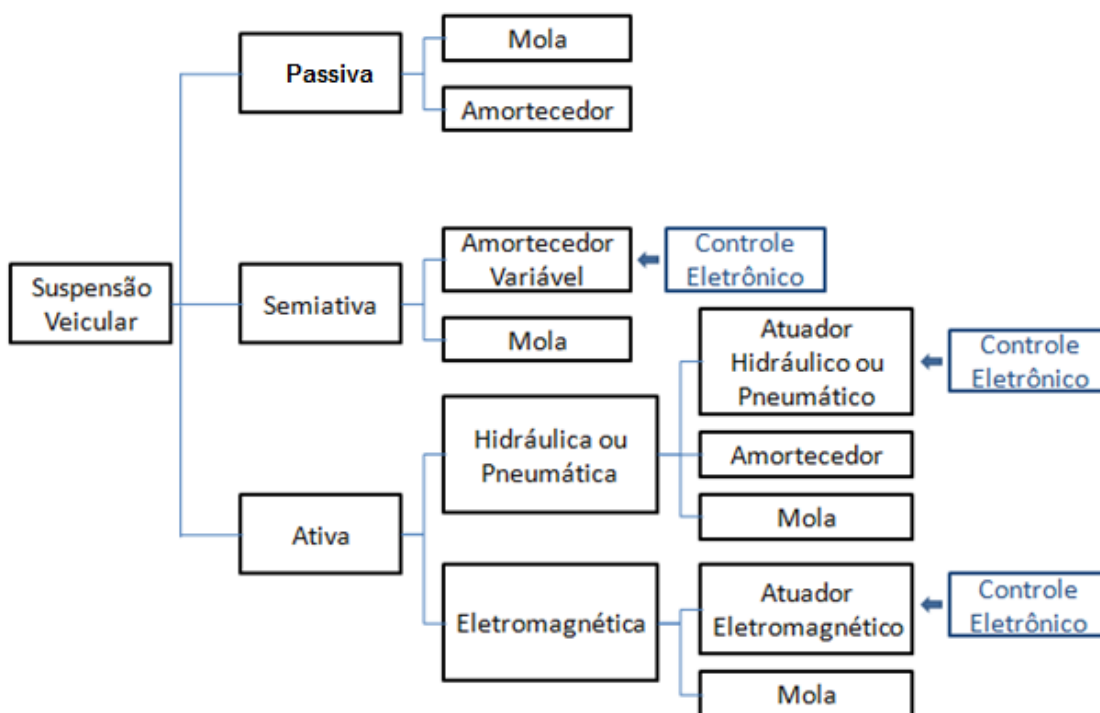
Suspensão Veicular

Passiva

Mola

Amortecedor

Semiativa

Amortecedor Variável

Controle Eletrônico

Mola

Ativa

Hidráulica ou Pneumática

Atuador Hidráulico ou Pneumático

Controle Eletrônico

Amortecedor

Mola

Eletromagnética

Atuador Eletromagnético

Controle Eletrônico

Mola